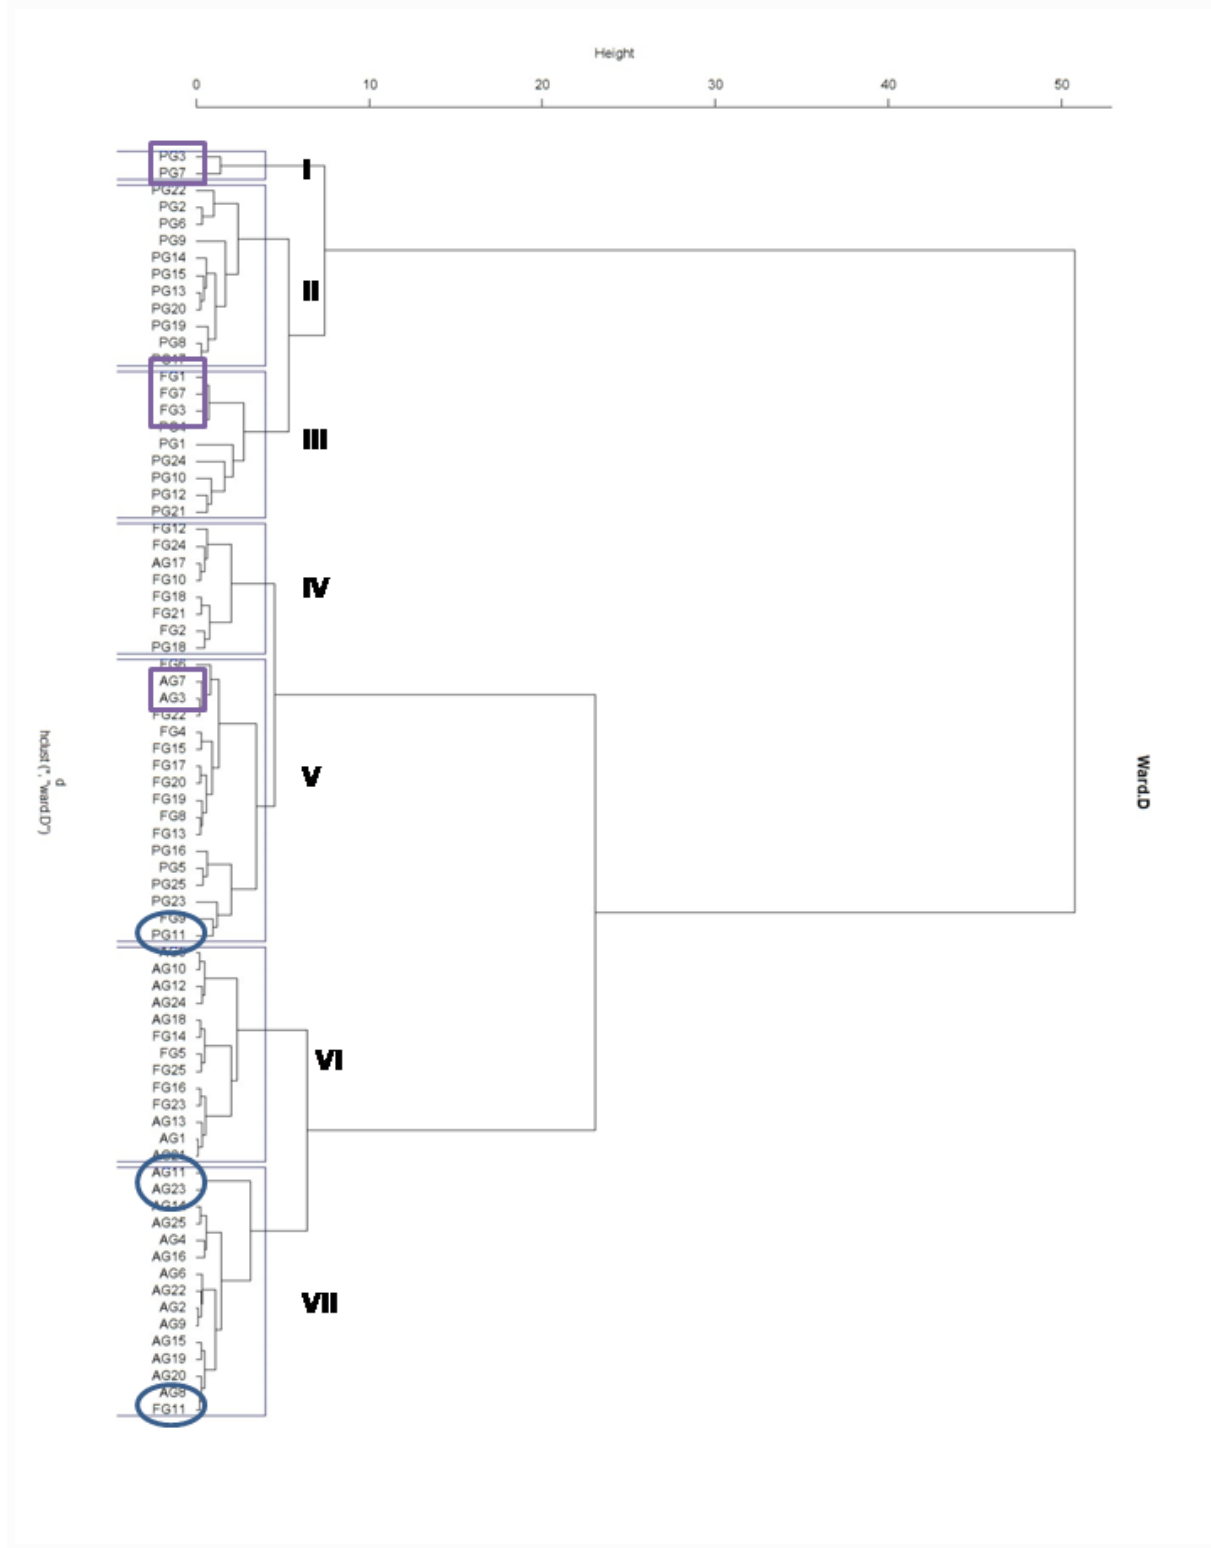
Height

0
10
20
30
40
50

PG3
PG7
PG22
PG2
PG6
PG9
PG14
PG15
PG13
PG20
PG19
PG8
PG17
FG1
FG7
FG3
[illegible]
PG1
PG24
PG10
PG12
PG21
FG12
FG24
AG17
FG10
FG18
FG21
FG2
PG18
FG6
AG7
AG3
FG22
FG4
FG15
FG17
FG20
FG19
FG8
FG13
PG16
PG5
PG25
PG23
FG9
PG11
AG5
AG10
AG12
AG24
AG18
FG14
FG5
FG25
FG16
FG23
AG13
AG1
AG21
AG11
AG23
AG14
AG25
AG4
AG16
AG6
AG22
AG2
AG9
AG15
AG19
AG20
AG8
FG11

I
II
III
IV
V
VI
VII

d
hclust (*, "ward.D")

Ward.D